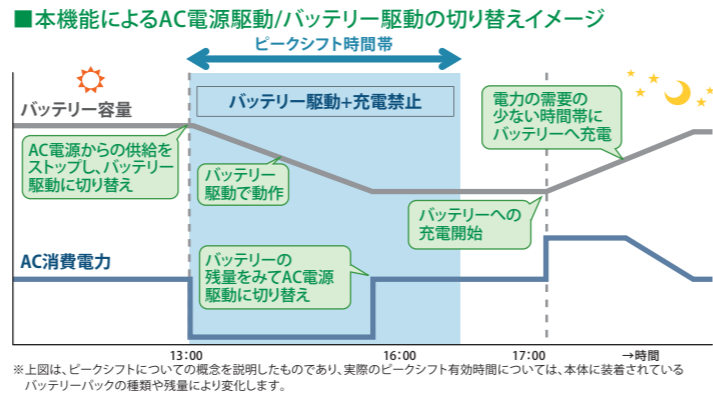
■本機能によるAC電源駆動/バッテリー駆動の切り替えイメージ

ピークシフト時間帯

バッテリー容量

バッテリー駆動+充電禁止

電力の需要の少ない時間帯にバッテリーへ充電

AC電源からの供給をストップし、バッテリー駆動に切り替え

バッテリー駆動で動作

バッテリーへの充電開始

AC消費電力

バッテリーの残量をみてAC電源駆動に切り替え

13:00

16:00

17:00

→時間

※上図は、ピークシフトについての概念を説明したものであり、実際のピークシフト有効時間については、本体に装着されているバッテリーパックの種類や残量により変化します。